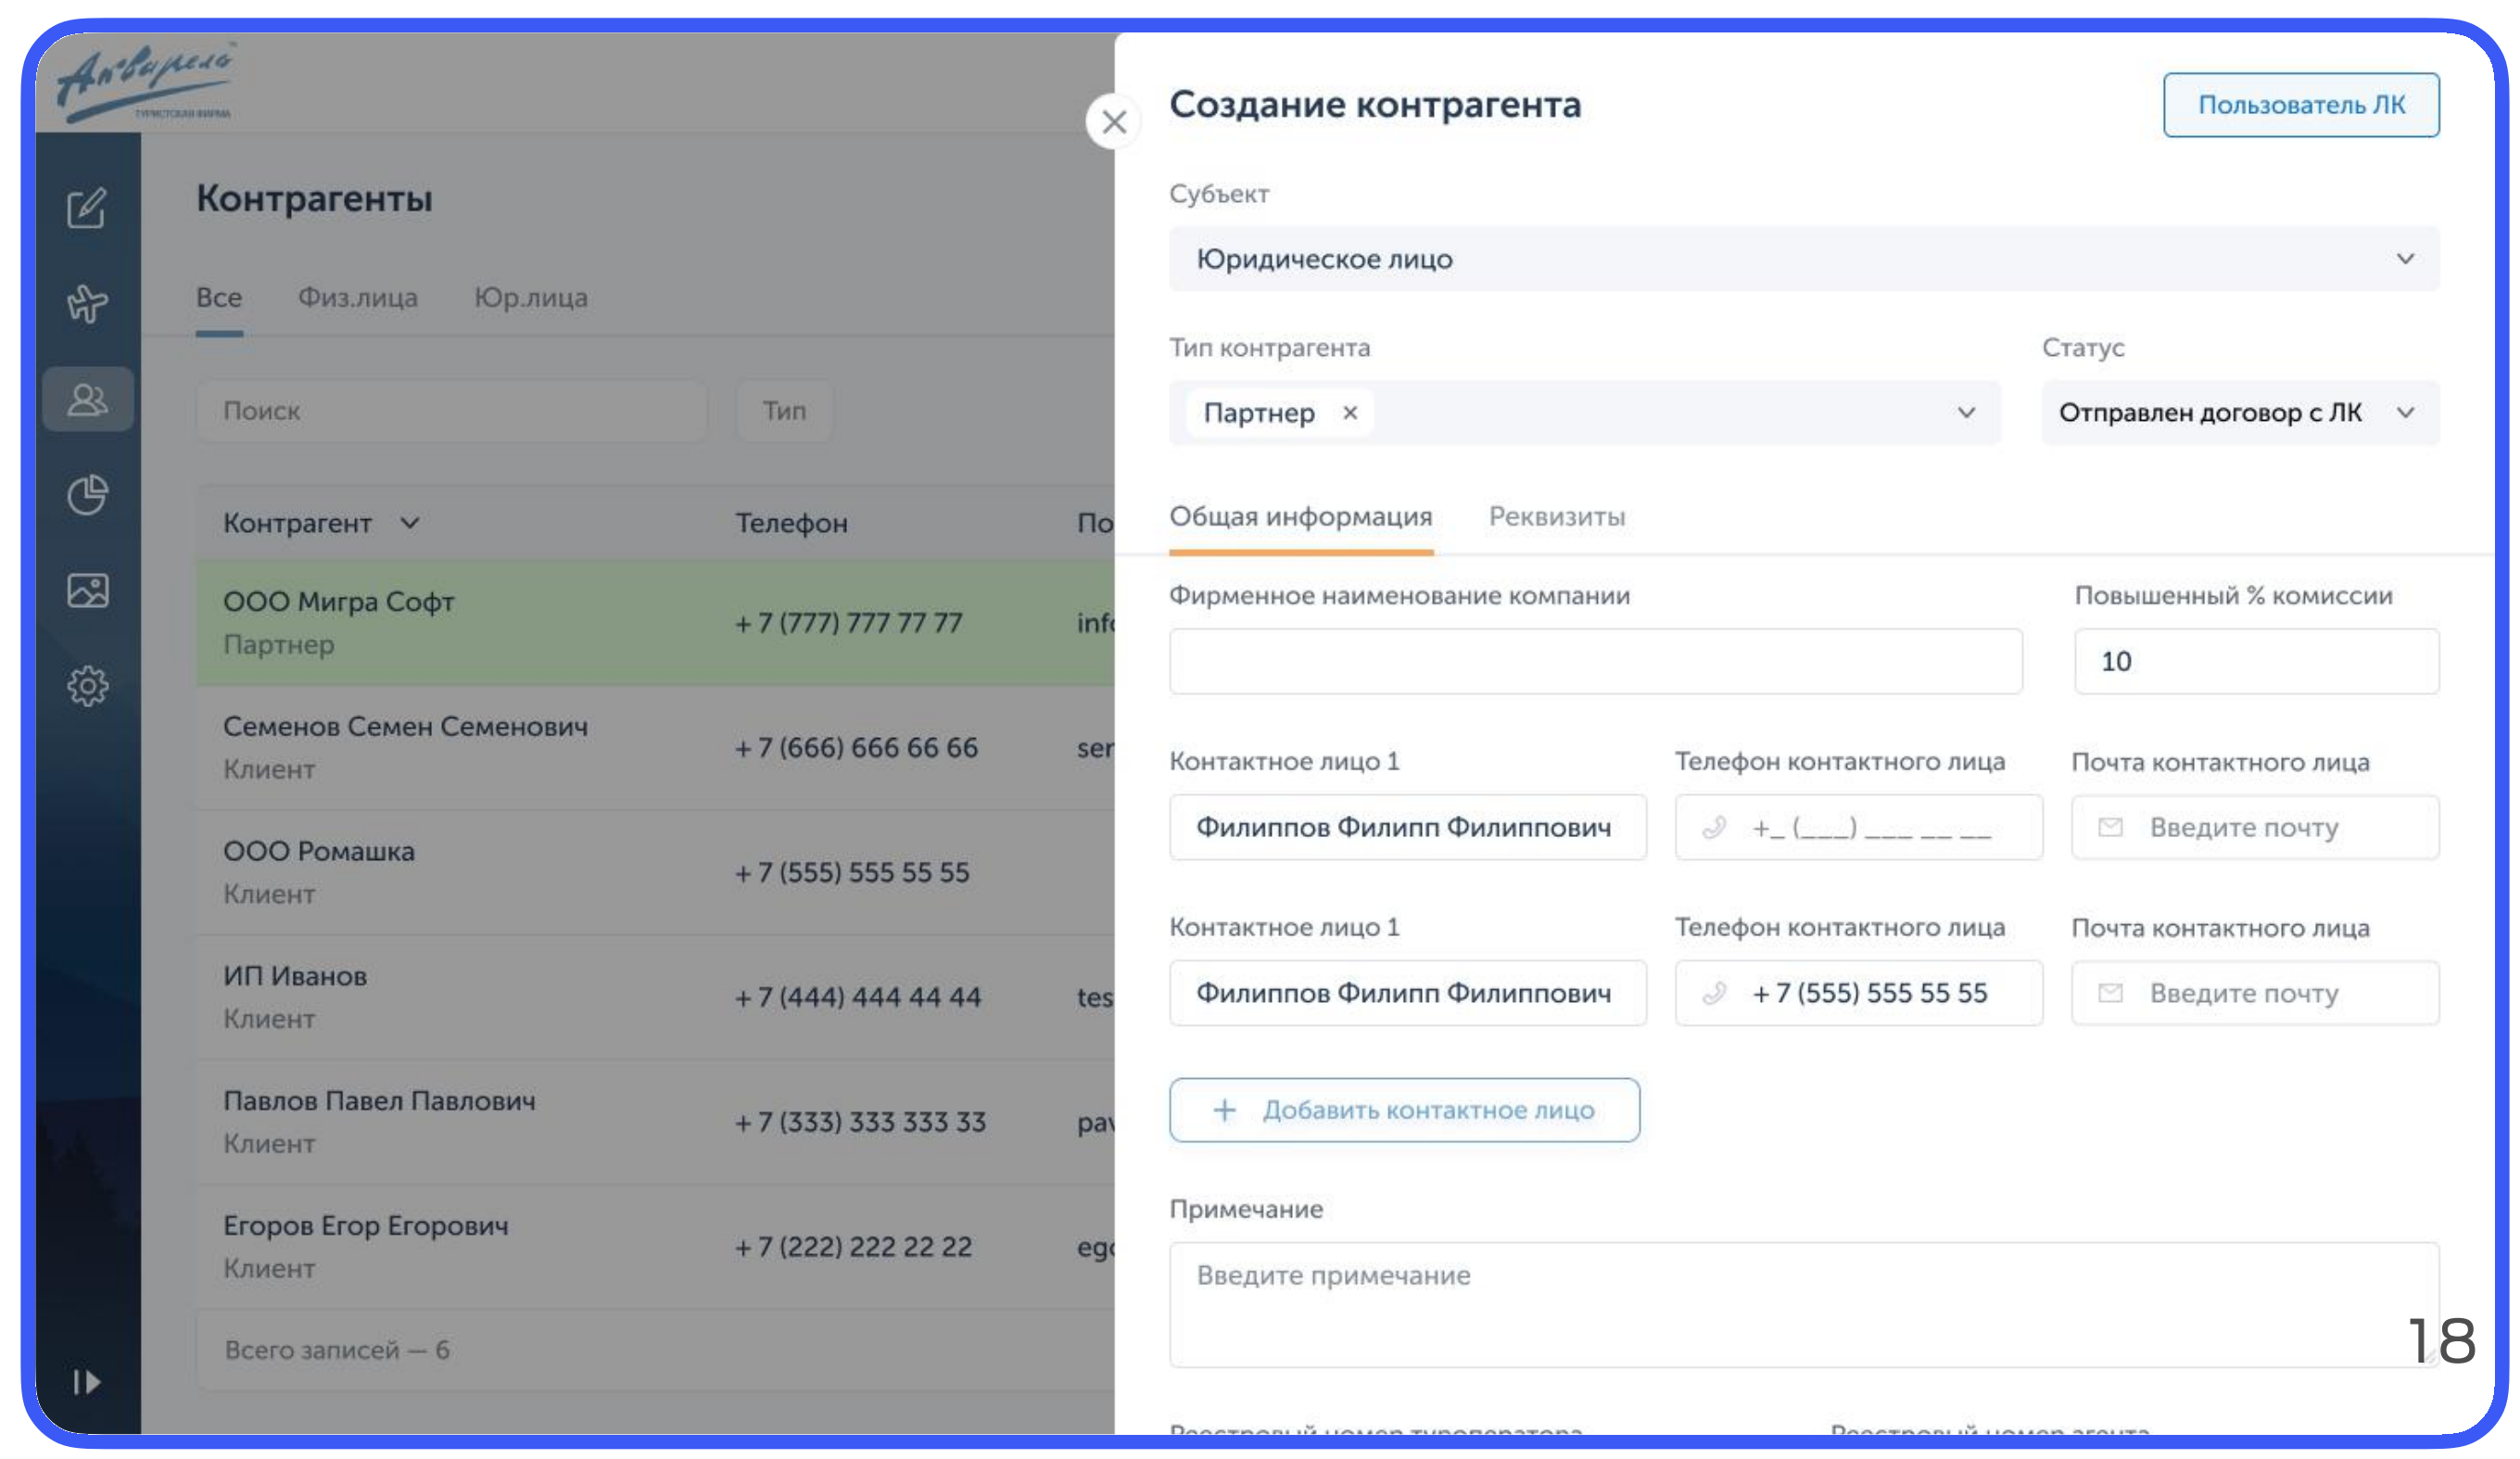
Акварель
ТУРИСТСКАЯ ФИРМА

Контрагенты

Все Физ.лица Юр.лица

Поиск
Тип

| Контрагент | Телефон | По |
|---|---|---|
| ООО Мигра Софт Партнер | + 7 (777) 777 77 77 | inf |
| Семенов Семен Семенович Клиент | + 7 (666) 666 66 66 | ser |
| ООО Ромашка Клиент | + 7 (555) 555 55 55 | |
| ИП Иванов Клиент | + 7 (444) 444 44 44 | tes |
| Павлов Павел Павлович Клиент | + 7 (333) 333 333 33 | pav |
| Егоров Егор Егорович Клиент | + 7 (222) 222 22 22 | eg |

Всего записей — 6

Создание контрагента

Пользователь ЛК

Субъект
Юридическое лицо

Тип контрагента
Партнер ×

Статус
Отправлен договор с ЛК

Общая информация Реквизиты

Фирменное наименование компании

Повышенный % комиссии
10

Контактное лицо 1
Филиппов Филипп Филиппович

Телефон контактного лица
+_ (___) ___ __ __

Почта контактного лица
Введите почту

Контактное лицо 1
Филиппов Филипп Филиппович

Телефон контактного лица
+ 7 (555) 555 55 55

Почта контактного лица
Введите почту

+ Добавить контактное лицо

Примечание
Введите примечание

18

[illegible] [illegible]